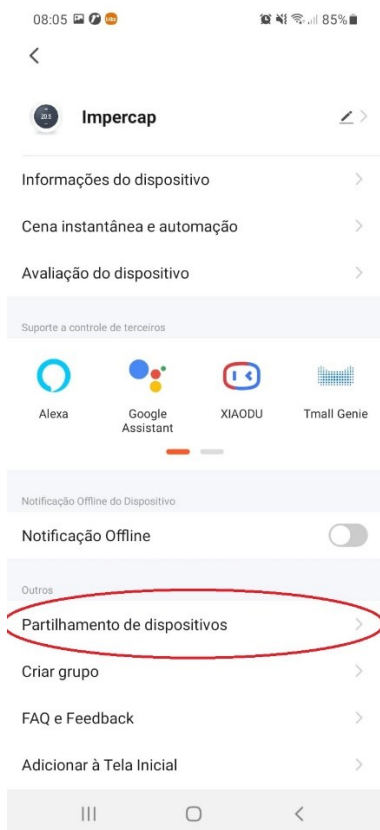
08:05 85%

<

Impercap

Informações do dispositivo

Cena instantânea e automação

Avaliação do dispositivo

Suporte a controle de terceiros

Alexa

Google Assistant

XIAODU

Tmall Genie

Notificação Offline do Dispositivo

Notificação Offline

Outros

Partilhamento de dispositivos

Criar grupo

FAQ e Feedback

Adicionar à Tela Inicial